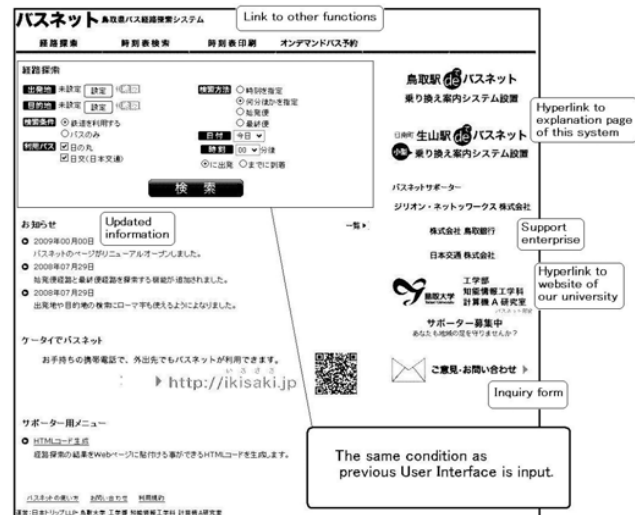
バスネット 鳥取県バス経路検索システム

Link to other functions

経路探索　時刻表検索　時刻表印刷　オンデマンドバス予約

経路探索

出発地 未設定 設定 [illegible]

目的地 未設定 設定 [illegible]

検索条件 ◎鉄道を利用する ○バスのみ

利用バス ☑日の丸 ☑日交(日本交通)

検索方法 ○時刻を指定 ◎何分後かを指定 ○始発便 ○最終便

日付 今日

時刻 00 分後

◎に出発 ○までに到着

検索

お知らせ

Updated information

一覧▶

2009年00月00日
バスネットのページがリニューアルオープンしました。

2008年07月29日
短発便経路と最終便経路を探索する機能が追加されました。

2008年07月29日
出発地や目的地の検索にローマ字も使えるようになりました。

ケータイでバスネット

お手持ちの携帯電話で、外出先でもバスネットが利用できます。

▶ http://ikisaki.jp

サポーター用メニュー

HTMLコード生成
経路探索の結果をWebページに貼付ける事ができるHTMLコードを生成します。

バスネットの使い方　お問い合わせ　利用規約

運営:日本トリップリンク 鳥取大学 工学部 知能情報工学科 計算機A研究室

鳥取駅 de バスネット
乗り換え案内システム設置

Hyperlink to explanation page of this system

日南町 生山駅 de バスネット
小型 乗り換え案内システム設置

バスネットサポーター

ジリオン・ネットワークス 株式会社

株式会社 鳥取銀行

Support enterprise

日本交通 株式会社

鳥取大学 工学部 知能情報工学科 計算機A研究室

Hyperlink to website of our university

サポーター募集中
あなたも地域の足を守りませんか？

ご意見・お問い合わせ ▶

Inquiry form

The same condition as previous User Interface is input.